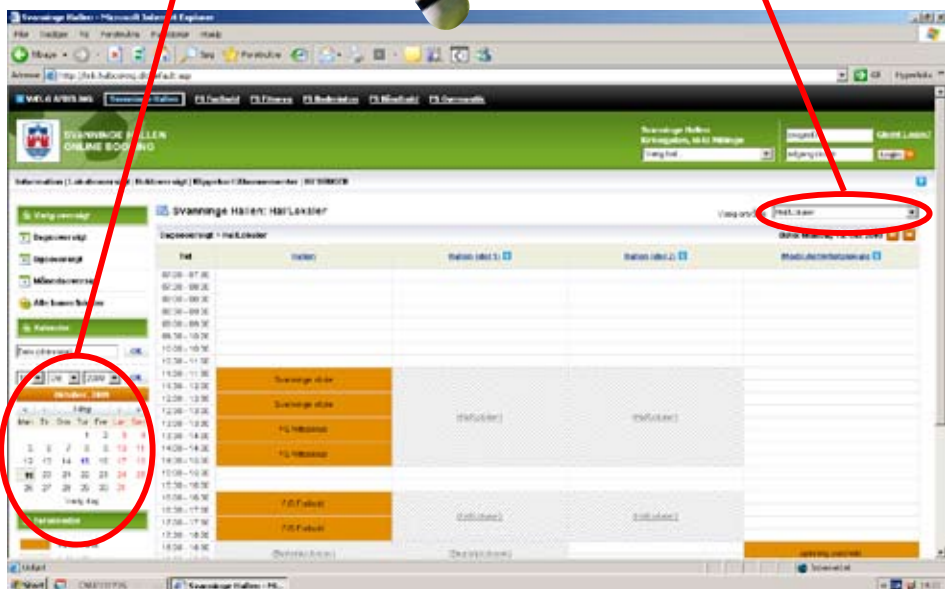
Svanninge Hallen - Microsoft Internet Explorer

Filer Rediger Vis Foretrukne Funktioner Hjælp

Tilbage Søg Foretrukne

Adresse http://fob.hallbooking.dk/default.asp

Gå Hyperlinks

Svanninge Hallen

SVANNINGE HALLEN ONLINE BOOKING

Svanninge Hallen Kirkegyden, 5600 Faaborg

Login

Svanninge Hallen: Hal/Lokaler

Vælg område

Hal/Lokaler

Dagsoversigt

Ugeoversigt

Månedsoversigt

Kalender

OK

Oktober 2009

| Man | Tir | Ons | Tor | Fre | Lør | Søn |
|---|---|---|---|---|---|---|
| | | | 1 | 2 | 3 | 4 |
| 5 | 6 | 7 | 8 | 9 | 10 | 11 |
| 12 | 13 | 14 | 15 | 16 | 17 | 18 |
| 19 | 20 | 21 | 22 | 23 | 24 | 25 |
| 26 | 27 | 28 | 29 | 30 | 31 | |

Vælg dag

Tid

Hallen

Hallen (del 1)

Hallen (del 2)

Svanninge skole

Svanninge skole

Hal/Lokaler

Hal/Lokaler

Hal/Lokaler

Hal/Lokaler

Udført

Start

Svanninge Hallen - Mi...